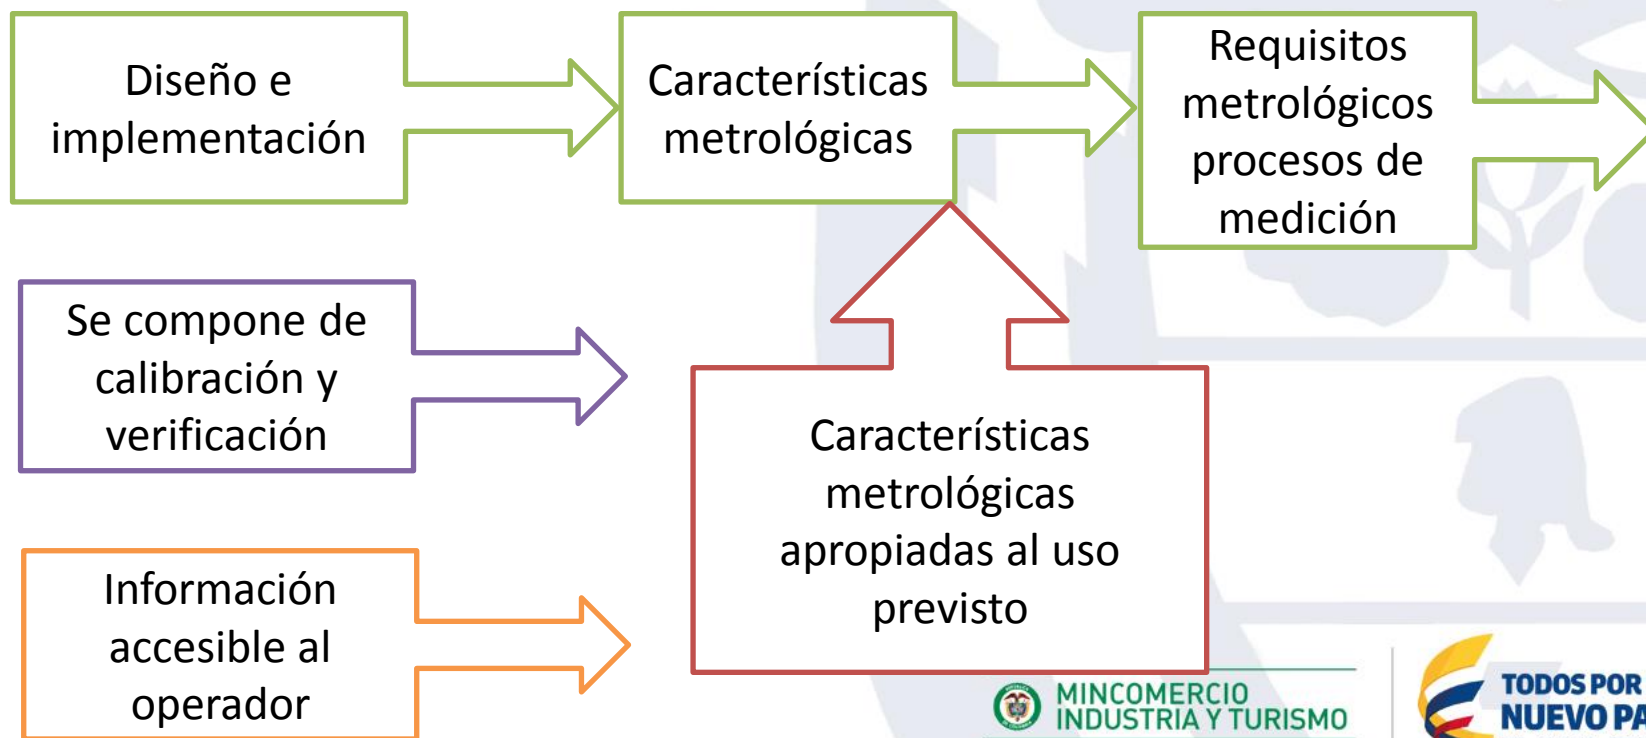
Diseño e implementación

Características metrológicas

Requisitos metrológicos procesos de medición

Se compone de calibración y verificación

Características metrológicas apropiadas al uso previsto

Información accesible al operador

MINCOMERCIO INDUSTRIA Y TURISMO

TODOS POR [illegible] NUEVO PA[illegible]